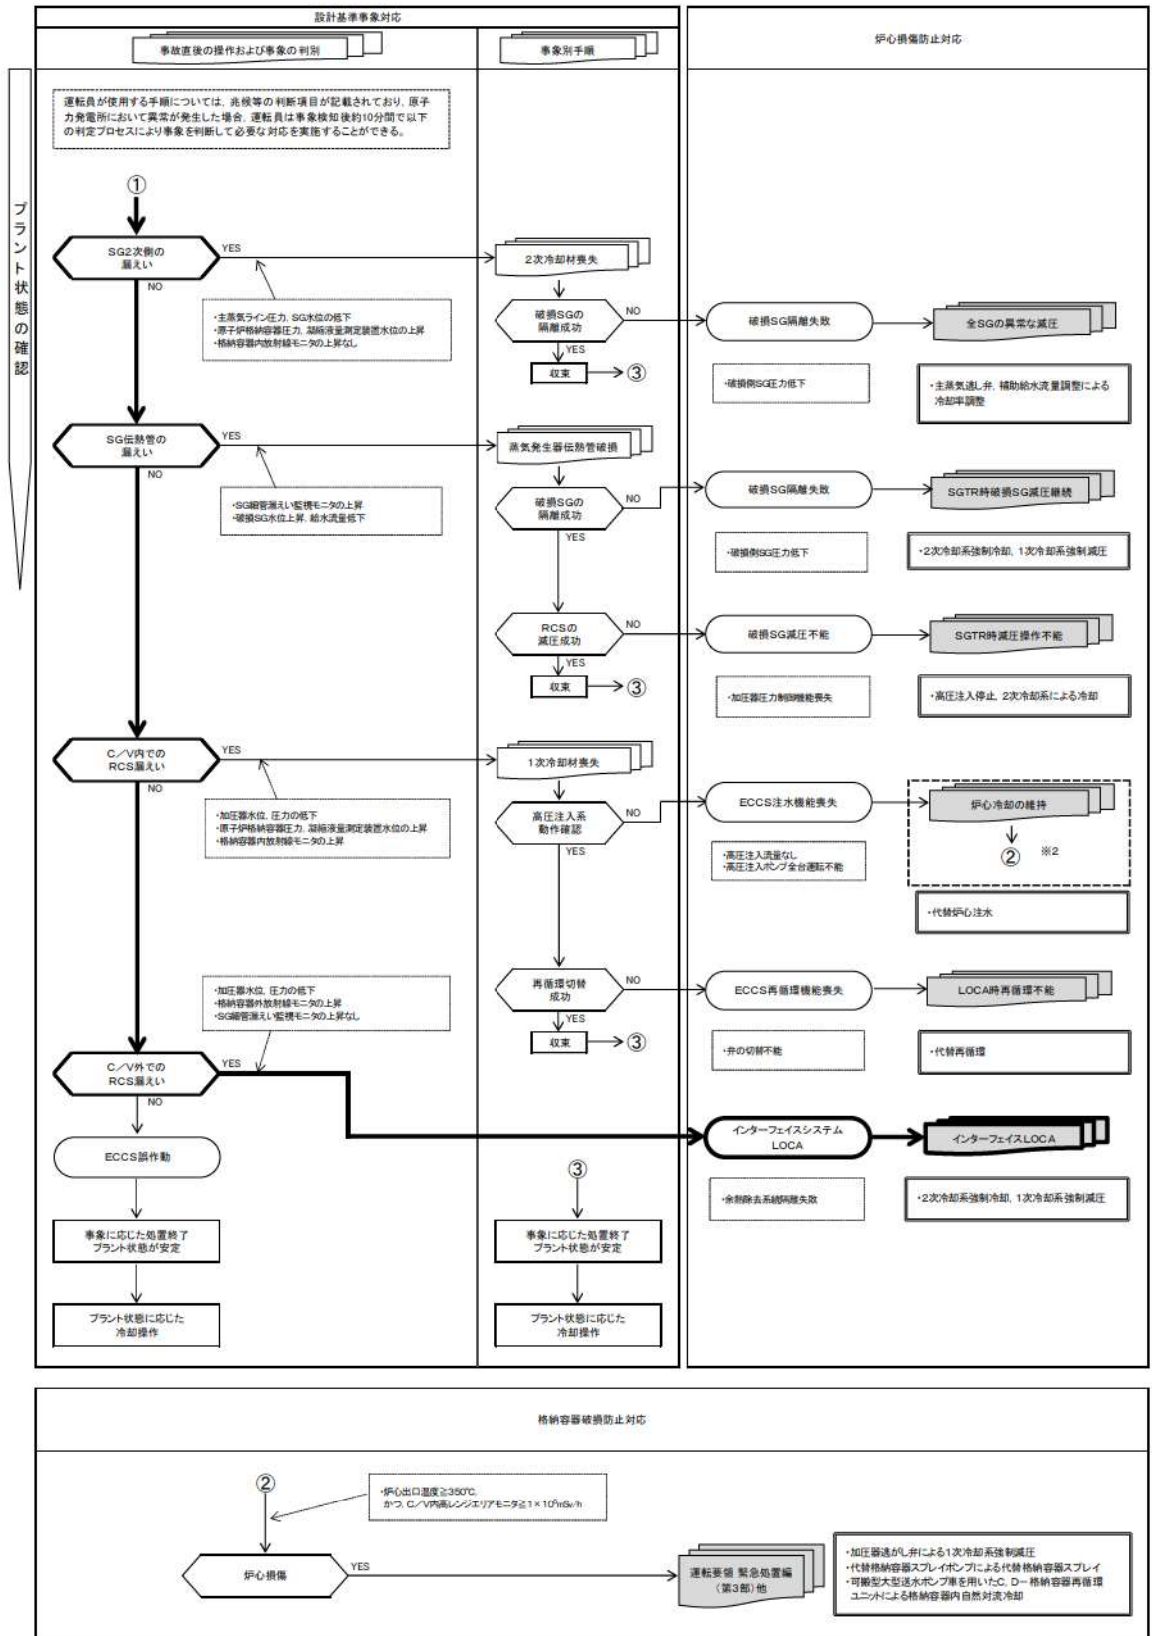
設計基準事象対応

事故直後の操作および事象の判別

事象別手順

炉心損傷防止対応

プラント状態の確認

運転員が使用する手順については、兆候等の判断項目が記載されており、原子力発電所において異常が発生した場合、運転員は事象検知後約10分間で以下の判定プロセスにより事象を判断して必要な対応を実施することができる。

①

SG2次側の漏えい
YES
NO
2次冷却材喪失
・主蒸気ライン圧力、SG水位の低下
・原子炉格納容器圧力、凝縮液量測定装置水位の上昇
・格納容器内放射線モニタの上昇なし
破損SGの隔離成功
NO
YES
破損SG隔離失敗
全SGの異常な減圧
収束 → ③
・破損側SG圧力低下
・主蒸気逃し弁、補助給水流量調整による冷却率調整

SG伝熱管の漏えい
YES
NO
蒸気発生器伝熱管破損
・SG細管漏えい監視モニタの上昇
・破損SG水位上昇、給水流量低下
破損SGの隔離成功
NO
YES
破損SG隔離失敗
SGTR時破損SG減圧継続
・破損側SG圧力低下
・2次冷却系強制冷却、1次冷却系強制減圧
RCSの減圧成功
NO
YES
破損SG減圧不能
SGTR時減圧操作不能
収束 → ③
・加圧器圧力制御機能喪失
・高圧注入停止、2次冷却系による冷却

C／V内でのRCS漏えい
YES
NO
1次冷却材喪失
・加圧器水位、圧力の低下
・原子炉格納容器圧力、凝縮液量測定装置水位の上昇
・格納容器内放射線モニタの上昇
高圧注入系動作確認
NO
YES
ECCS注水機能喪失
炉心冷却の維持
② ※2
・高圧注入流量なし
・高圧注入ポンプ全台運転不能
・代替炉心注水

・加圧器水位、圧力の低下
・格納容器外放射線モニタの上昇
・SG細管漏えい監視モニタの上昇なし
再循環切替成功
NO
YES
ECCS再循環機能喪失
LOCA時再循環不能
収束 → ③
・弁の切替不能
・代替再循環

C／V外でのRCS漏えい
YES
NO
インターフェイスシステムLOCA
インターフェイスLOCA
・余熱除去系統隔離失敗
・2次冷却系強制冷却、1次冷却系強制減圧

ECCS誤作動
③
事象に応じた処置終了
プラント状態が安定
事象に応じた処置終了
プラント状態が安定
プラント状態に応じた冷却操作
プラント状態に応じた冷却操作

格納容器破損防止対応

②
・炉心出口温度≧350℃、かつ、C／V内高レンジエリアモニタ≧$1\times10^5$mSv/h
炉心損傷
YES
運転要領 緊急処置編（第3部）他
・加圧器逃がし弁による1次冷却系強制減圧
・代替格納容器スプレイポンプによる代替格納容器スプレイ
・可搬型大型送水ポンプ車を用いたC、D－格納容器再循環ユニットによる格納容器内自然対流冷却